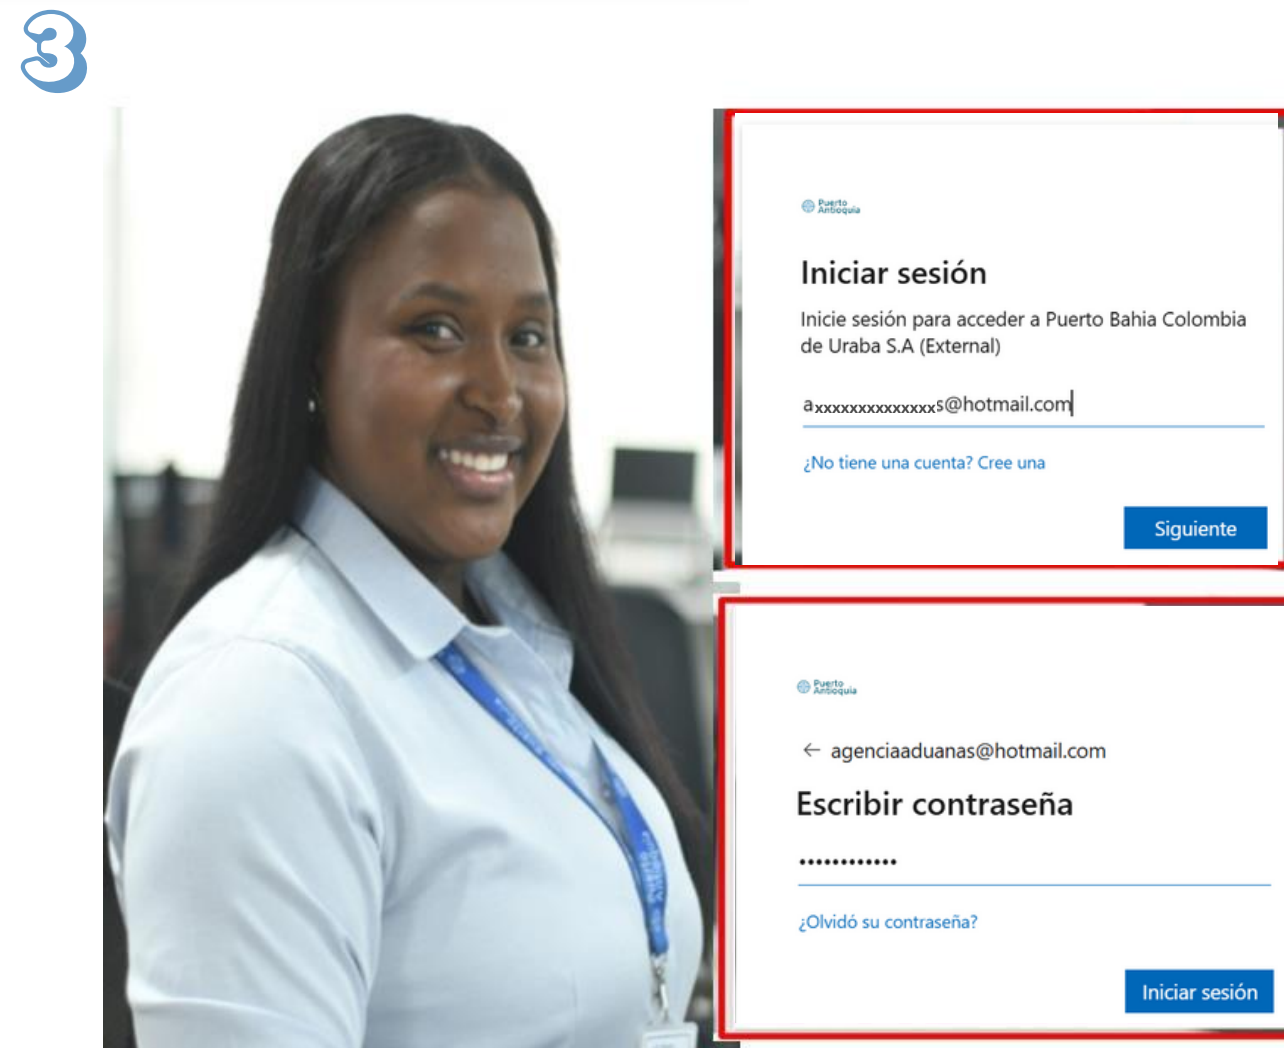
3

Puerto Antioquia

Iniciar sesión

Inicie sesión para acceder a Puerto Bahia Colombia de Uraba S.A (External)

axxxxxxxxxxxxxxs@hotmail.com

¿No tiene una cuenta? Cree una

Siguiente

Puerto Antioquia

← agenciaaduanas@hotmail.com

Escribir contraseña

••••••••••••

¿Olvidó su contraseña?

Iniciar sesión